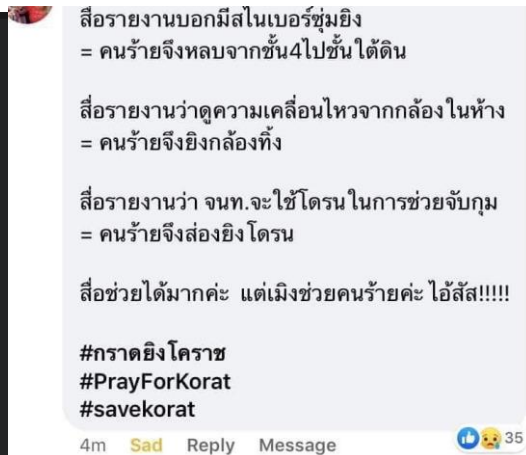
สื่อรายงานบอกมีสไนเปอร์ซุ่มยิง
= คนร้ายจึงหลบจากชั้น4ไปชั้นใต้ดิน

สื่อรายงานว่าดูความเคลื่อนไหวจากกล้องในห้าง
= คนร้ายจึงยิงกล้องทิ้ง

สื่อรายงานว่า จนท.จะใช้โดรนในการช่วยจับกุม
= คนร้ายจึงส่องยิงโดรน

สื่อช่วยได้มากค่ะ แต่เมิงช่วยคนร้ายค่ะ ไอ้สัส!!!!!

#กราดยิงโคราช
#PrayForKorat
#savekorat

4m Sad Reply Message 35